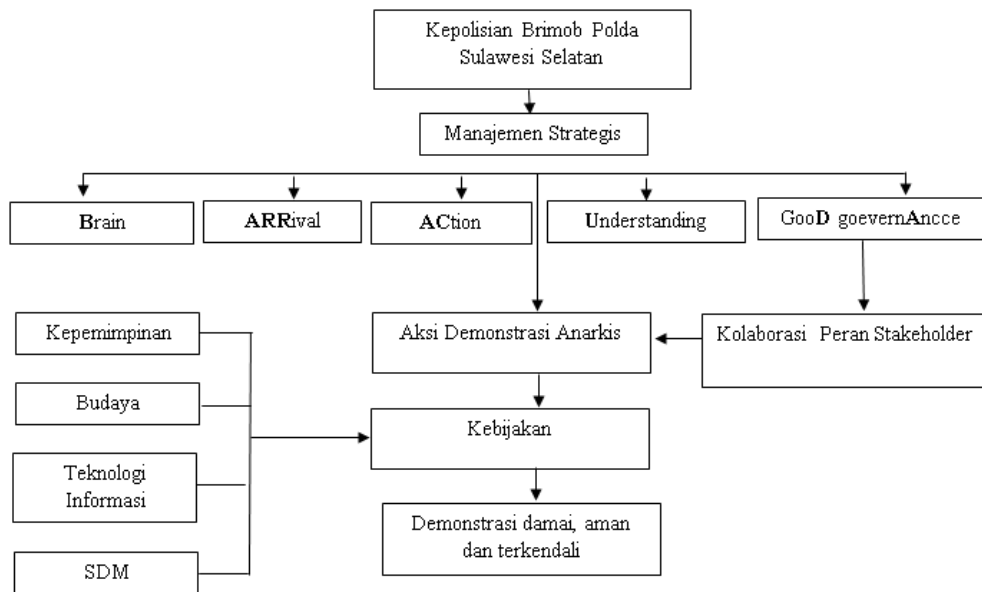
Kepolisian Brimob Polda Sulawesi Selatan

Manajemen Strategis

Brain

ARRival

ACtion

Understanding

GooD goevernAncce

Kepemimpinan

Budaya

Teknologi Informasi

SDM

Aksi Demonstrasi Anarkis

Kolaborasi Peran Stakeholder

Kebijakan

Demonstrasi damai, aman dan terkendali